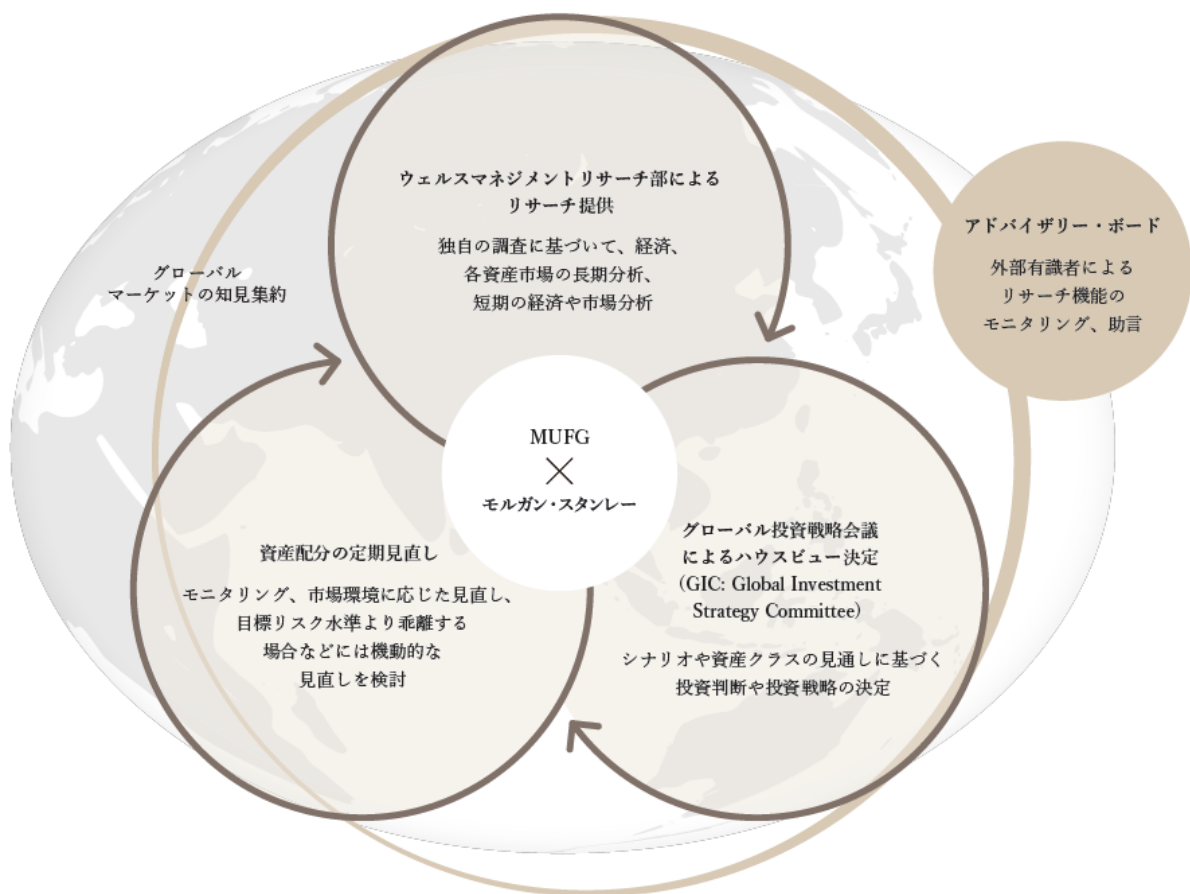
ウェルスマネジメントリサーチ部によるリサーチ提供

独自の調査に基づいて、経済、各資産市場の長期分析、短期の経済や市場分析

グローバル
マーケットの知見集約

アドバイザリー・ボード

外部有識者によるリサーチ機能のモニタリング、助言

MUFG
×
モルガン・スタンレー

資産配分の定期見直し

モニタリング、市場環境に応じた見直し、目標リスク水準より乖離する場合などには機動的な見直しを検討

グローバル投資戦略会議によるハウスビュー決定
(GIC: Global Investment Strategy Committee)

シナリオや資産クラスの見通しに基づく投資判断や投資戦略の決定